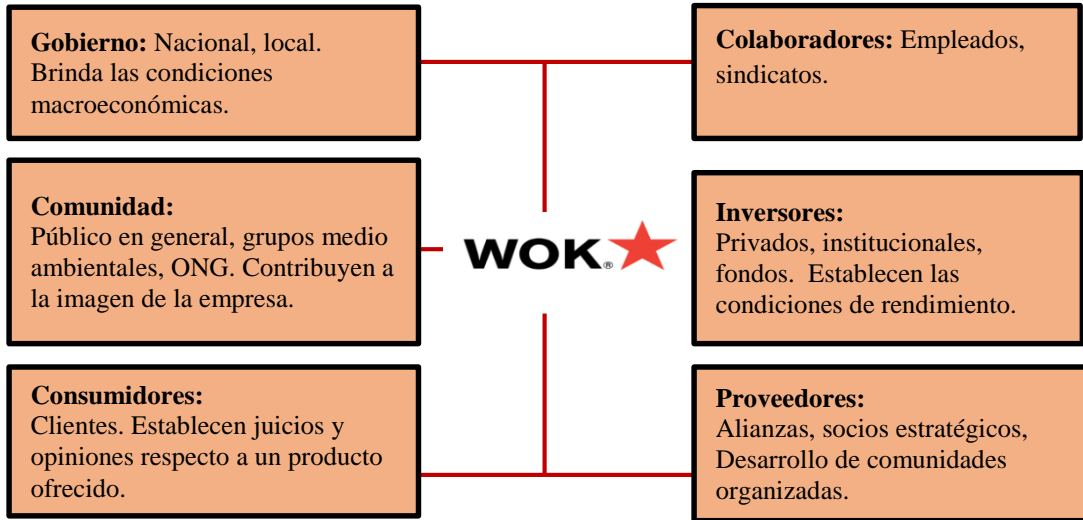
**Gobierno:** Nacional, local. Brinda las condiciones macroeconómicas.

**Colaboradores:** Empleados, sindicatos.

**Comunidad:**
Público en general, grupos medio ambientales, ONG. Contribuyen a la imagen de la empresa.

WOK®

**Inversores:**
Privados, institucionales, fondos. Establecen las condiciones de rendimiento.

**Consumidores:**
Clientes. Establecen juicios y opiniones respecto a un producto ofrecido.

**Proveedores:**
Alianzas, socios estratégicos, Desarrollo de comunidades organizadas.